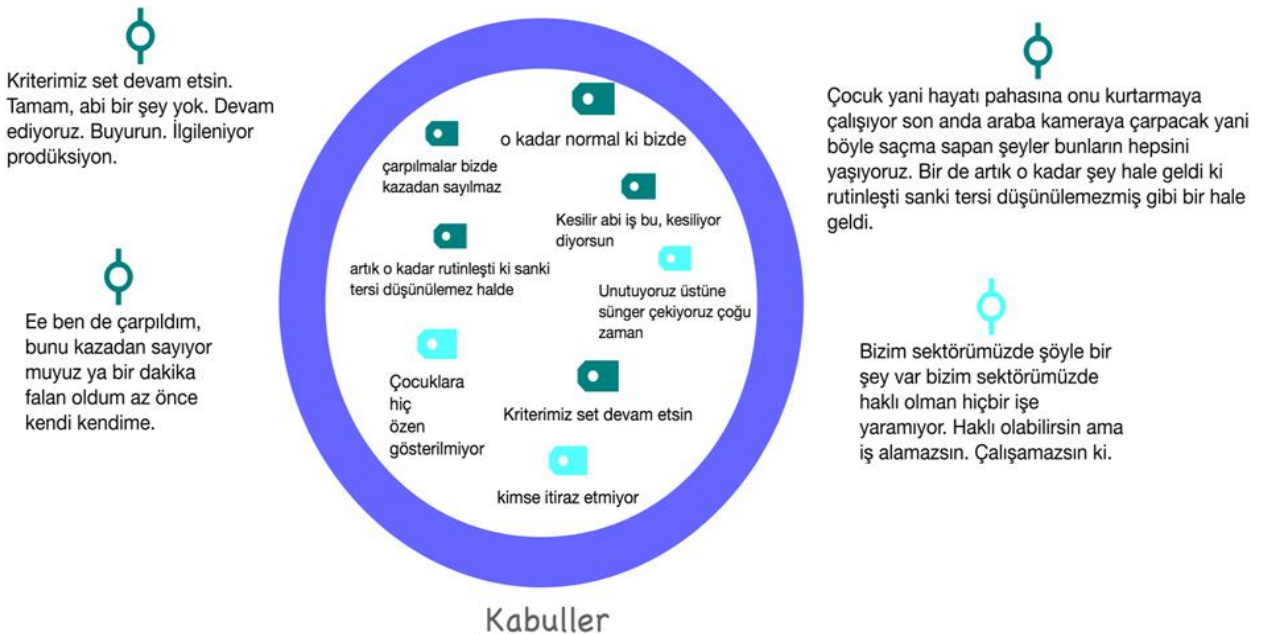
Kriterimiz set devam etsin. Tamam, abi bir şey yok. Devam ediyoruz. Buyurun. İlgileniyor prodüksiyon.

Ee ben de çarpıldım, bunu kazadan sayıyor muyuz ya bir dakika falan oldum az önce kendi kendime.

o kadar normal ki bizde

çarpılmalar bizde kazadan sayılmaz

Kesilir abi iş bu, kesiliyor diyorsun

artık o kadar rutinleşti ki sanki tersi düşünülemez halde

Unutuyoruz üstüne sünger çekiyoruz çoğu zaman

Çocuklara hiç özen gösterilmiyor

Kriterimiz set devam etsin

kimse itiraz etmiyor

Kabuller

Çocuk yani hayatı pahasına onu kurtarmaya çalışıyor son anda araba kameraya çarpacak yani böyle saçma sapan şeyler bunların hepsini yaşıyoruz. Bir de artık o kadar şey hale geldi ki rutinleşti sanki tersi düşünülemezmiş gibi bir hale geldi.

Bizim sektörümüzde şöyle bir şey var bizim sektörümüzde haklı olman hiçbir işe yaramıyor. Haklı olabilirsin ama iş alamazsın. Çalışamazsın ki.